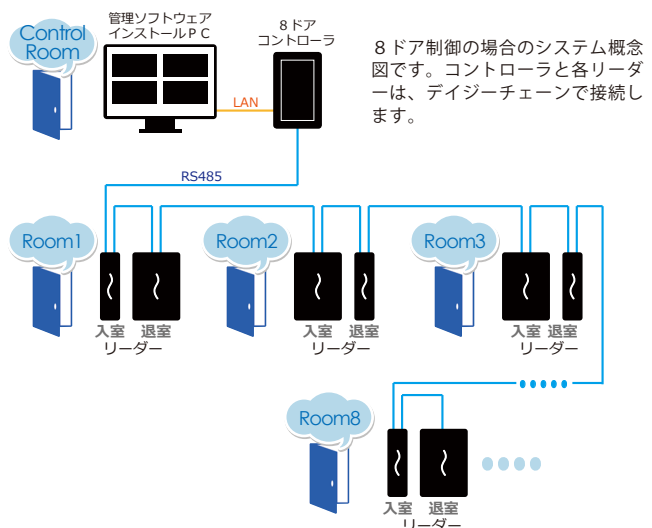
Control Room

管理ソフトウェア インストールＰＣ

LAN

８ドア コントローラ

８ドア制御の場合のシステム概念図です。コントローラと各リーダーは、デイジーチェーンで接続します。

RS485

Room1

入室 退室 リーダー

Room2

入室 退室 リーダー

Room3

入室 退室 リーダー

Room8

入室 退室 リーダー